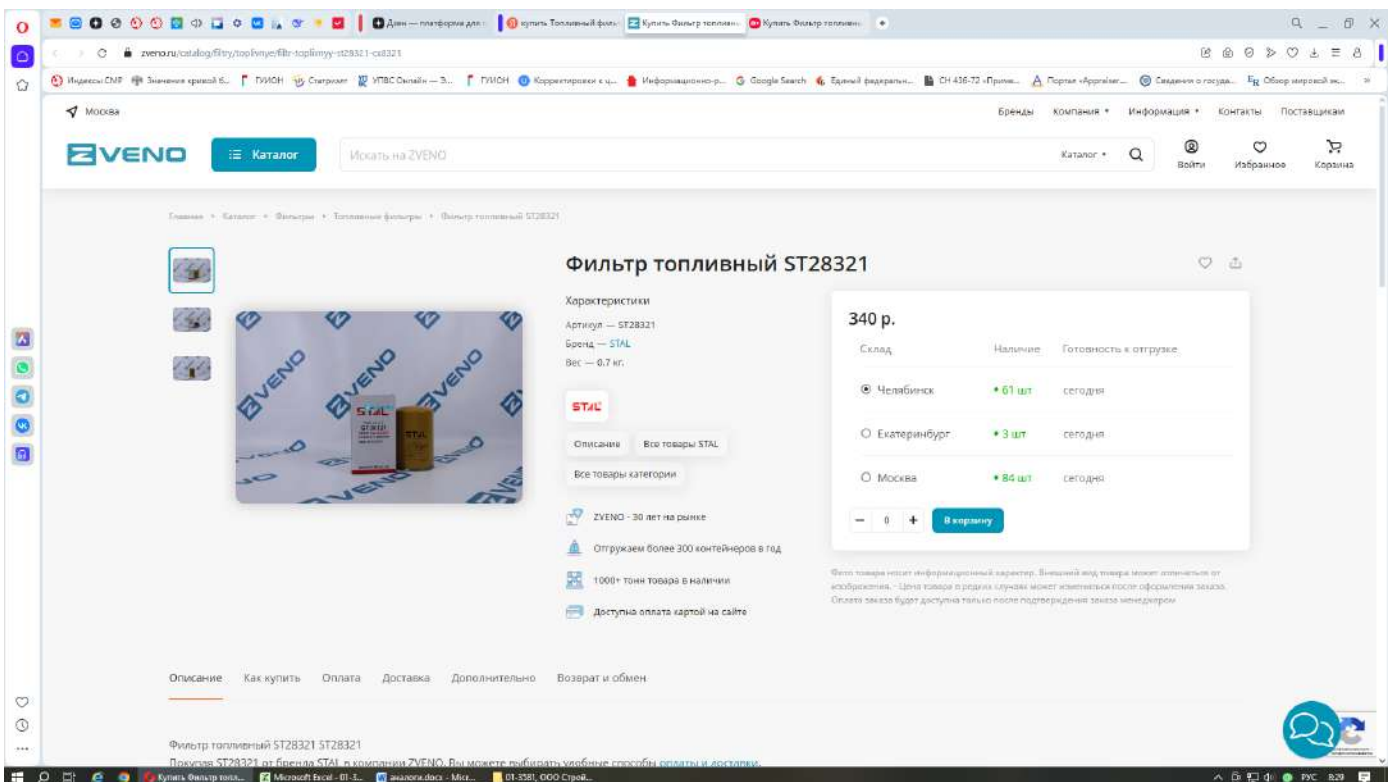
Дзен — платформа для | купить Топливный филь | Купить Фильтр топливн | Купить Фильтр топливн

zveno.ru/catalog/filtry/toplivnye/filtr-toplivnyy-st28321-cs8321

Индексы СМР | Значения кривой б... | ГУИОН | Стартрект | УПВС Онлайн — 3... | ГУИОН | Корректировки к ц... | Информационно-р... | Google Search | Единый федеральн... | СН 436-72 «Приме... | Портал «Appraiser... | Сведения о государ... | Обзор мировой эк...

Москва

Бренды Компания Информация Контакты Поставщикам

ZVENO Каталог Искать на ZVENO Каталог Войти Избранное Корзина

Главная • Каталог • Фильтры • Топливные фильтры • Фильтр топливный ST28321

Фильтр топливный ST28321

Характеристики
Артикул — ST28321
Бренд — STAL
Вес — 0.7 кг.

STAL

Описание Все товары STAL
Все товары категории

ZVENO - 30 лет на рынке
Отгружаем более 300 контейнеров в год
1000+ тонн товара в наличии
Доступна оплата картой на сайте

340 р.

| Склад | Наличие | Готовность к отгрузке |
|---|---|---|
| Челябинск | • 61 шт | сегодня |
| Екатеринбург | • 3 шт | сегодня |
| Москва | • 84 шт | сегодня |

− 0 + В корзину

Фото товара носит информационный характер. Внешний вид товара может отличаться от изображения. - Цена товара в редких случаях может измениться после оформления заказа. Оплата заказа будет доступна только после подтверждения заказа менеджером

Описание Как купить Оплата Доставка Дополнительно Возврат и обмен

Фильтр топливный ST28321 ST28321
Покупая ST28321 от бренда STAL в компании ZVENO, Вы можете выбирать удобные способы оплаты и доставки.

Купить Фильтр топл... | Microsoft Excel - 01-3... | аналоги.docx - Micr... | 01-3581, ООО Строй...
РУС 8:29